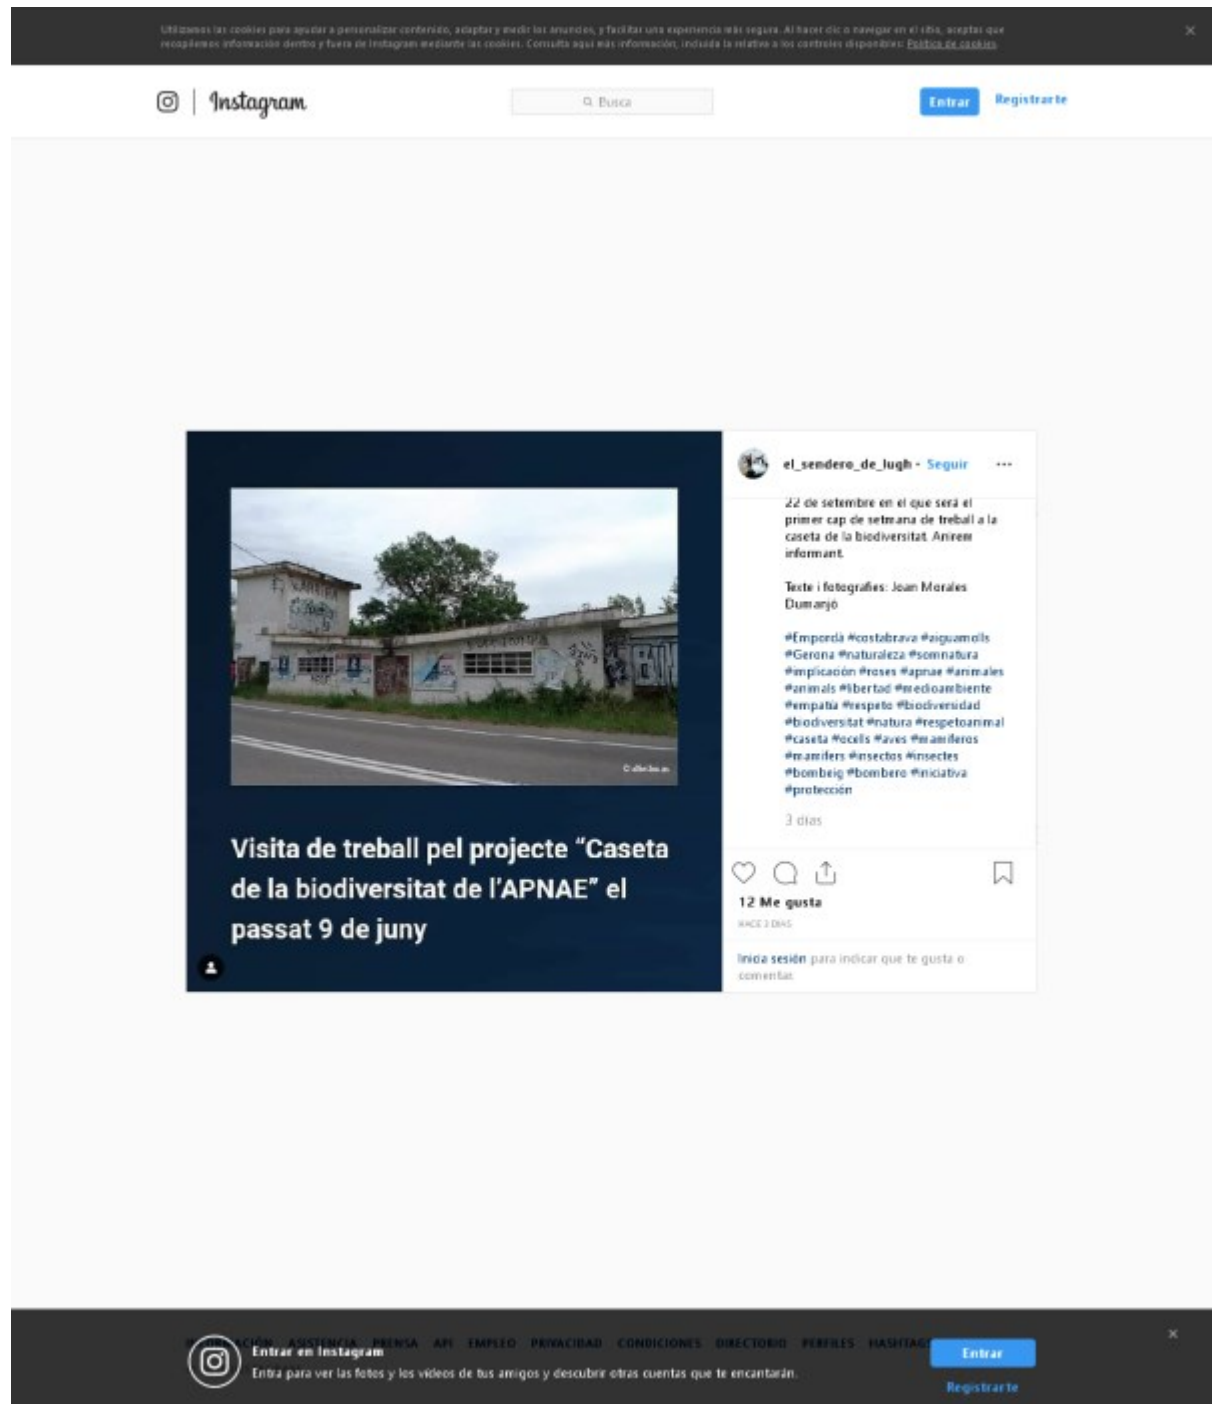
Utilizamos las cookies para ayudar a personalizar contenido, adaptar y medir los anuncios, y facilitar una experiencia más segura. Al hacer clic o navegar en el sitio, aceptas que recopilemos información dentro y fuera de Instagram mediante las cookies. Consulta aquí más información, incluida la relativa a los controles disponibles: Política de cookies.

×

Instagram

Busca

Entrar

Registrarte

Visita de treball pel projecte "Caseta de la biodiversitat de l'APNAE" el passat 9 de juny

el_sendero_de_lugh • Seguir

22 de setembre en el que serà el primer cap de setmana de treball a la caseta de la biodiversitat. Anirem informant.

Texte i fotografies: Joan Morales Dumanjó

#Empordà #costabrava #aiguamolls #Gerona #naturaleza #somnatura #implicación #roses #apnae #animales #animals #libertad #medioambiente #empatia #respeto #biodiversidad #biodiversitat #natura #respetoanimal #caseta #ocells #aves #mamiferos #mamifers #insectos #insectes #bombeig #bombero #iniciativa #protección

3 días

12 Me gusta

HACE 3 DÍAS

Inicia sesión para indicar que te gusta o comentar.

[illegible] ASISTENCIA PRENSA API EMPLEO PRIVACIDAD CONDICIONES DIRECTORIO PERFILES HASHTAG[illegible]

Entrar en Instagram

Entra para ver las fotos y los vídeos de tus amigos y descubrir otras cuentas que te encantarán.

Entrar

Registrarte

×